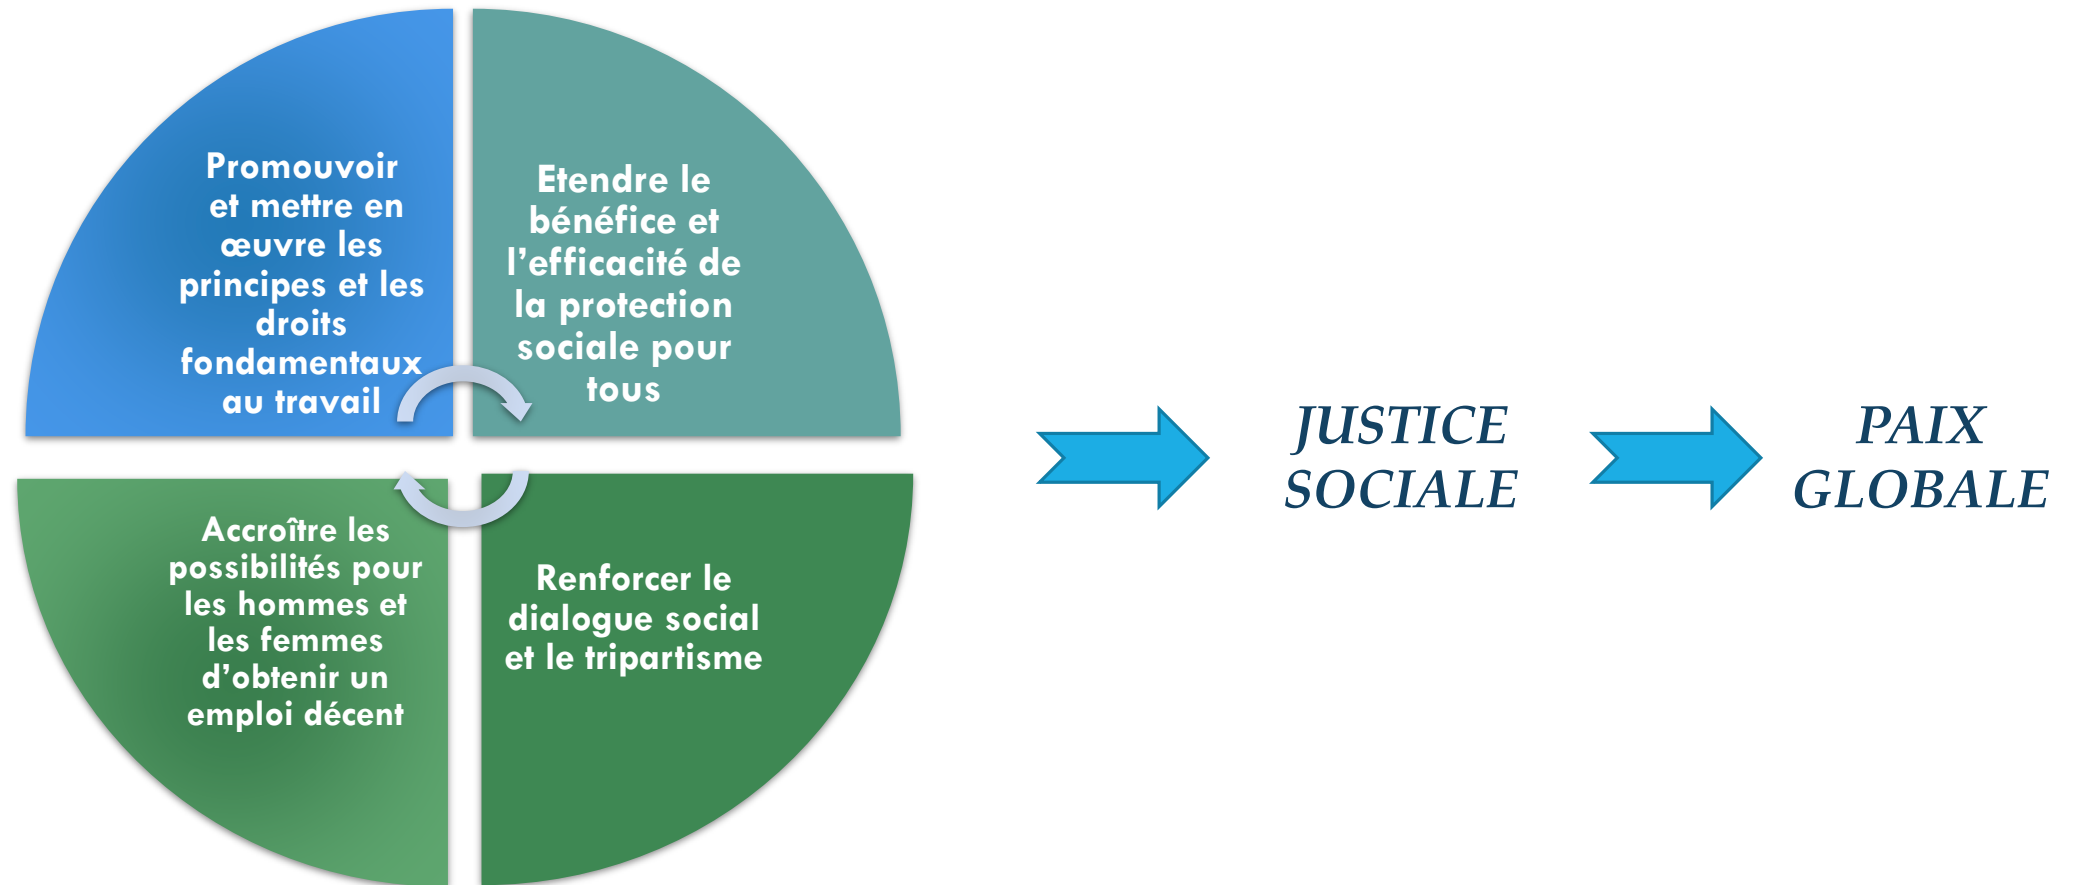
Promouvoir et mettre en œuvre les principes et les droits fondamentaux au travail

Etendre le bénéfice et l'efficacité de la protection sociale pour tous

Accroître les possibilités pour les hommes et les femmes d'obtenir un emploi décent

Renforcer le dialogue social et le tripartisme

JUSTICE SOCIALE

PAIX GLOBALE